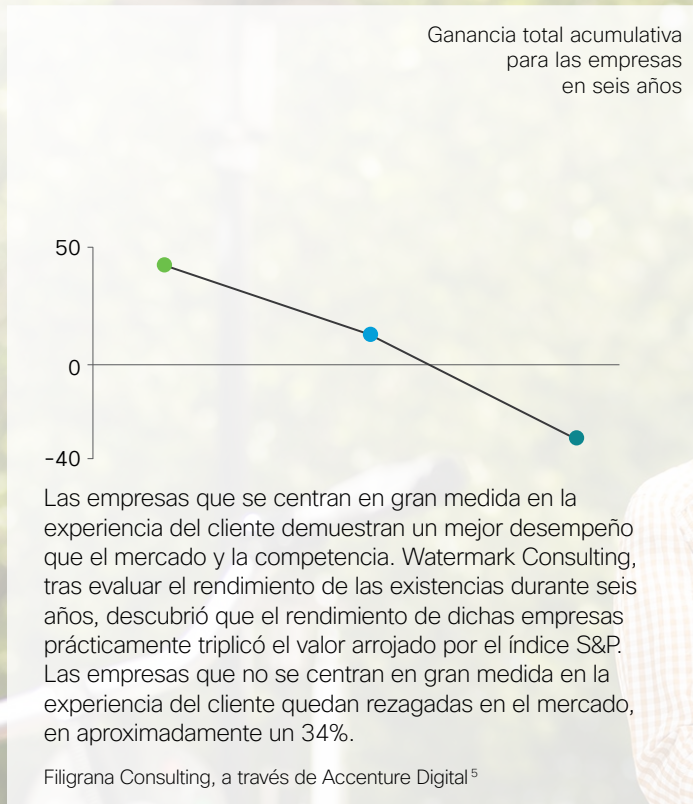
Ganancia total acumulativa para las empresas en seis años

50

0

-40

Las empresas que se centran en gran medida en la experiencia del cliente demuestran un mejor desempeño que el mercado y la competencia. Watermark Consulting, tras evaluar el rendimiento de las existencias durante seis años, descubrió que el rendimiento de dichas empresas prácticamente triplicó el valor arrojado por el índice S&P. Las empresas que no se centran en gran medida en la experiencia del cliente quedan rezagadas en el mercado, en aproximadamente un 34%.

Filigrana Consulting, a través de Accenture Digital$^{5}$